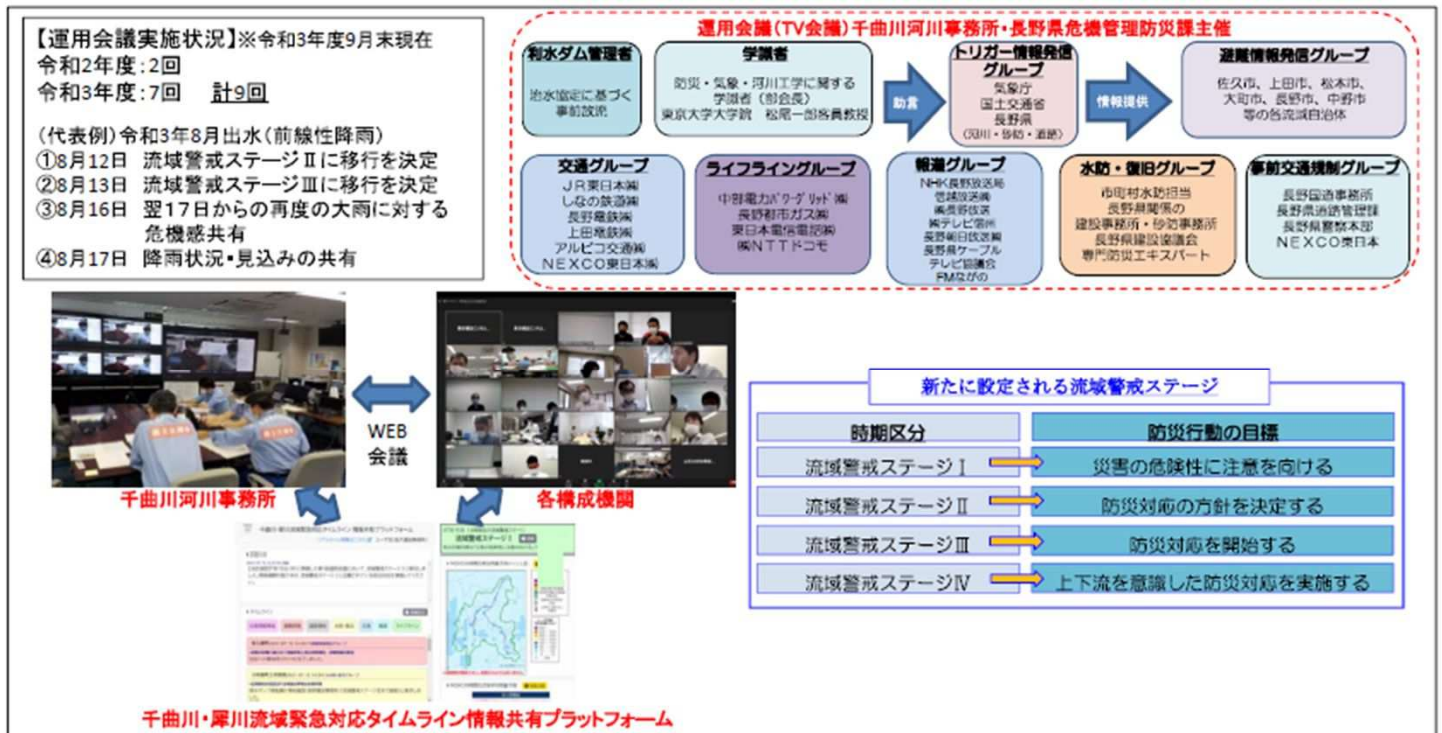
【運用会議実施状況】※令和3年度9月末現在
令和2年度：2回
令和3年度：7回　計9回

（代表例）令和3年8月出水（前線性降雨）
①8月12日　流域警戒ステージⅡに移行を決定
②8月13日　流域警戒ステージⅢに移行を決定
③8月16日　翌17日からの再度の大雨に対する危機感共有
④8月17日　降雨状況・見込みの共有

運用会議（TV会議）千曲川河川事務所・長野県危機管理防災課主催

利水ダム管理者
治水協定に基づく事前放流

学識者
防災・気象・河川工学に関する学識者（部会長）
東京大学大学院　松尾一郎客員教授

助言

トリガー情報発信グループ
気象庁
国土交通省
長野県
（河川・砂防・道路）

情報提供

避難情報発信グループ
佐久市、上田市、松本市、大町市、長野市、中野市
等の各流域自治体

交通グループ
ＪＲ東日本㈱
しなの鉄道㈱
長野電鉄㈱
上田電鉄㈱
アルピコ交通㈱
ＮＥＸＣＯ東日本㈱

ライフライングループ
中部電力パワーグリッド㈱
長野都市ガス㈱
東日本電信電話㈱
㈱ＮＴＴドコモ

報道グループ
NHK長野放送局
信越放送㈱
㈱長野放送
㈱テレビ信州
長野朝日放送㈱
長野県ケーブルテレビ協議会
FMながの

水防・復旧グループ
市町村水防担当
長野県関係の建設事務所・砂防事務所
長野県建設業協会
専門防災エキスパート

事前交通規制グループ
長野国道事務所
長野県道路管理課
長野県警察本部
ＮＥＸＣＯ東日本

WEB
会議

千曲川河川事務所
各構成機関

千曲川・犀川流域緊急対応タイムライン情報共有プラットフォーム

新たに設定される流域警戒ステージ

| 時期区分 | 防災行動の目標 |
|---|---|
| 流域警戒ステージⅠ | 災害の危険性に注意を向ける |
| 流域警戒ステージⅡ | 防災対応の方針を決定する |
| 流域警戒ステージⅢ | 防災対応を開始する |
| 流域警戒ステージⅣ | 上下流を意識した防災対応を実施する |